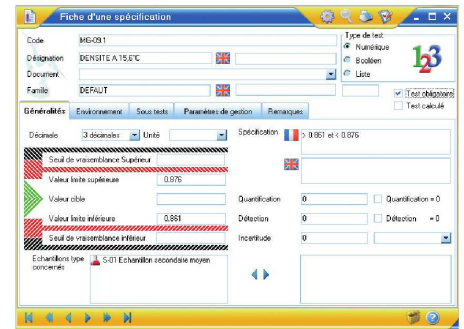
Fiche d'une spécification

Code MG-09.1

Désignation DENSITE A 15,6°C

Document

Famille DEFAUT

Type de test
Numérique
Booléen
Liste

Test obligatoire
Test calculé

Généralités | Environnement | Sous tests | Paramètres de gestion | Remarques

Décimale 3 décimales Unité

Spécification > 0.861 et < 0.876

Seuil de vraisemblance Supérieur

Valeur limite supérieure 0.876

Valeur cible

Valeur limite inférieure 0.861

Seuil de vraisemblance inférieur

Quantification 0
Quantification = 0

Détection 0
Détection = 0

Incertitude 0

Echantillons type concernés
S-01 Echantillon secondaire moyen